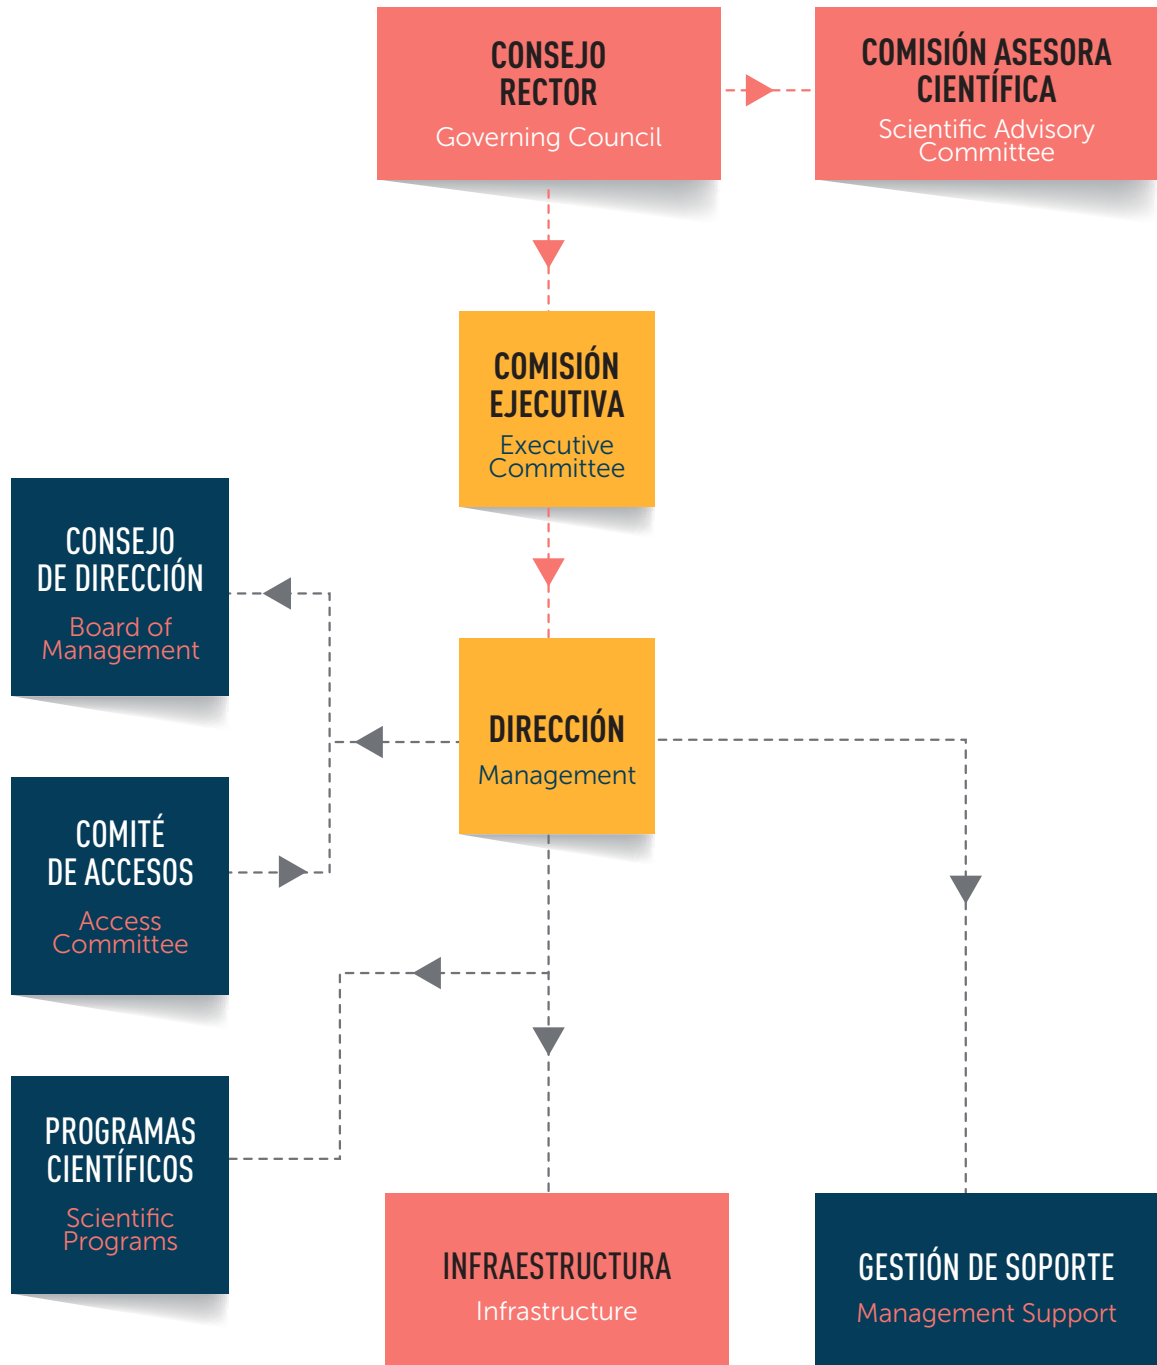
CONSEJO RECTOR
Governing Council

COMISIÓN ASESORA CIENTÍFICA
Scientific Advisory Committee

COMISIÓN EJECUTIVA
Executive Committee

CONSEJO DE DIRECCIÓN
Board of Management

DIRECCIÓN
Management

COMITÉ DE ACCESOS
Access Committee

PROGRAMAS CIENTÍFICOS
Scientific Programs

INFRAESTRUCTURA
Infrastructure

GESTIÓN DE SOPORTE
Management Support